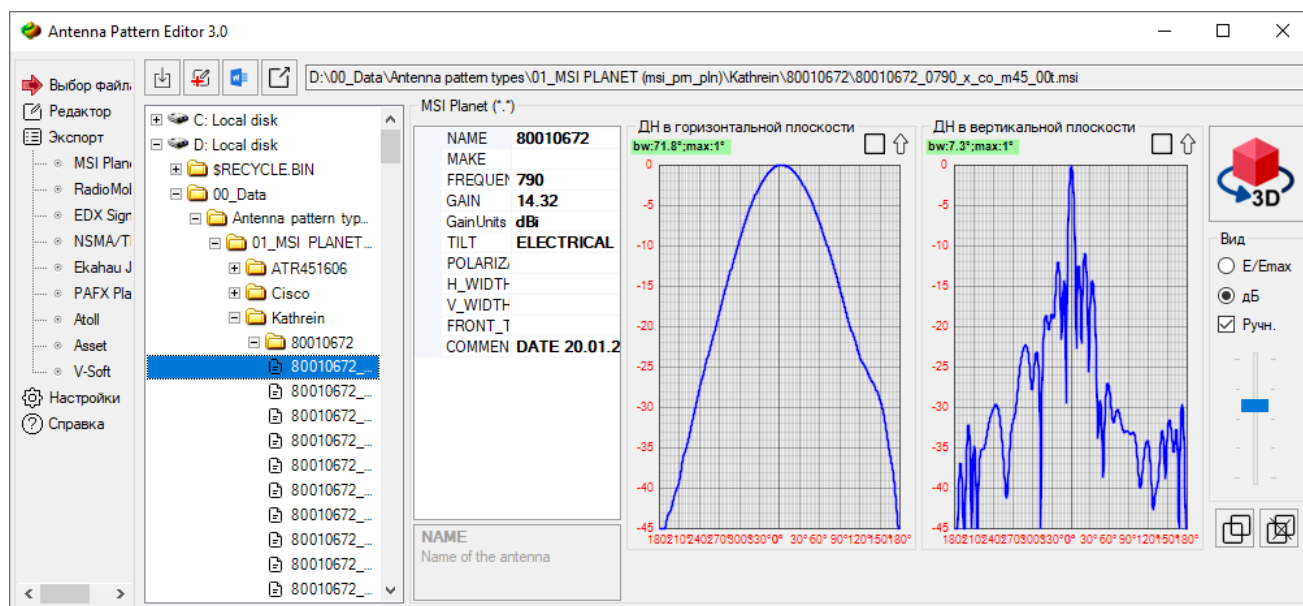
Antenna Pattern Editor 3.0

Выбор файла
Редактор
Экспорт
MSI Plan
RadioMol
EDX Sign
NSMA/T
Ekahau J
PAFX Pla
Atoll
Asset
V-Soft
Настройки
Справка

D:\00_Data\Antenna pattern types\01_MSI PLANET (msi_prn_pln)\Kathrein\80010672\80010672_0790_x_co_m45_00t.msi

C: Local disk
D: Local disk
$RECYCLE.BIN
00_Data
Antenna pattern typ...
01_MSI PLANET...
ATR451606
Cisco
Kathrein
80010672
80010672_...
80010672_...
80010672_...
80010672_...
80010672_...
80010672_...
80010672_...
80010672_...
80010672_...
80010672_...

MSI Planet (*.*)

| | |
|---|---|
| NAME | 80010672 |
| MAKE | |
| FREQUEN | 790 |
| GAIN | 14.32 |
| GainUnits | dBi |
| TILT | ELECTRICAL |
| POLARIZA | |
| H_WIDTH | |
| V_WIDTH | |
| FRONT_T | |
| COMMEN | DATE 20.01.2 |

NAME
Name of the antenna

ДН в горизонтальной плоскости
bw:71.8°;max:1°
0
-5
-10
-15
-20
-25
-30
-35
-40
-45
180°210°240°270°300°330°0° 30° 60° 90°120°150°180°

ДН в вертикальной плоскости
bw:7.3°;max:1°
0
-5
-10
-15
-20
-25
-30
-35
-40
-45
180°210°240°270°300°330°0° 30° 60° 90°120°150°180°

3D
Вид
E/Emax
дБ
Ручн.